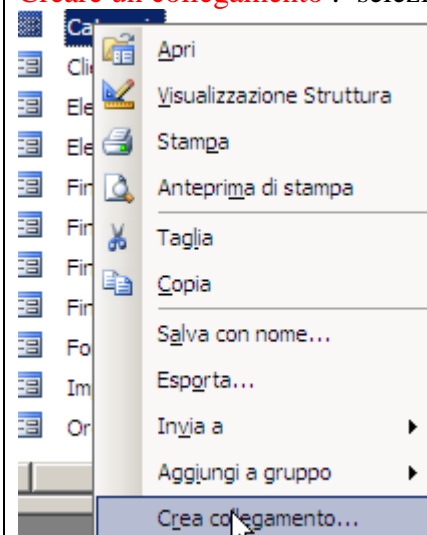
Creare un collegamento : selezi

Ca

Cli

Ele

Ele

Fir

Fir

Fir

Fir

Fo

Im

Or

Apri

Visualizzazione Struttura

Stampa

Anteprima di stampa

Taglia

Copia

Salva con nome...

Esporta...

Invia a

Aggiungi a gruppo

Crea collegamento...